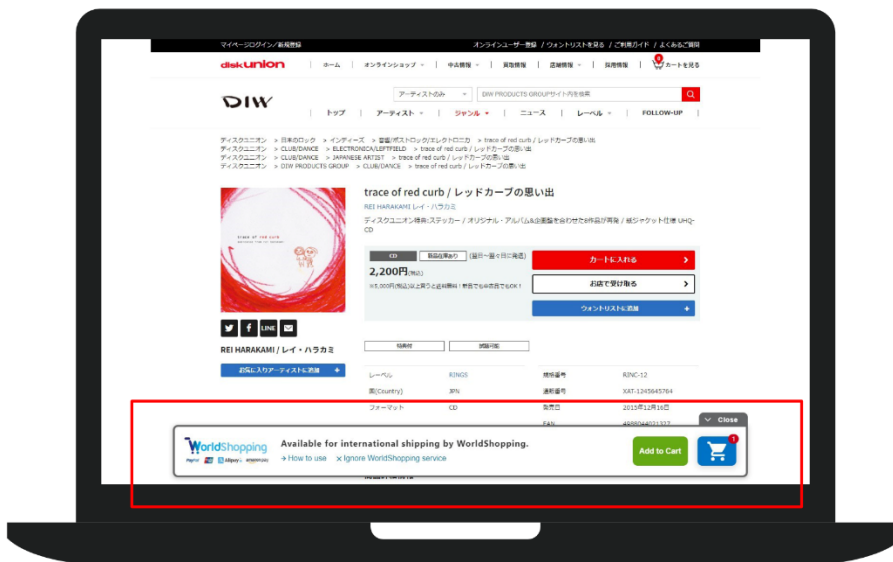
マイページログイン/新規登録　オンラインユーザー登録 / ウォントリストを見る / ご利用ガイド / よくあるご質問

diskunion　ホーム　オンラインショップ　中古情報　買取情報　店舗情報　採用情報　カートを見る

DIW　アーティストのみ　DIW PRODUCTS GROUPサイト内を検索

トップ　アーティスト　ジャンル　ニュース　レーベル　FOLLOW-UP

ディスクユニオン > 日本のロック > インディーズ > 音響/ポストロック/エレクトロニカ > trace of red curb / レッドカーブの思い出
ディスクユニオン > CLUB/DANCE > ELECTRONICA/LEFTFIELD > trace of red curb / レッドカーブの思い出
ディスクユニオン > CLUB/DANCE > JAPANESE ARTIST > trace of red curb / レッドカーブの思い出
ディスクユニオン > DIW PRODUCTS GROUP > CLUB/DANCE > trace of red curb / レッドカーブの思い出

trace of red curb / レッドカーブの思い出

REI HARAKAMI レイ・ハラカミ

ディスクユニオン特典ステッカー / オリジナル・アルバム&企画盤を合わせた6作品が再発 / 紙ジャケット仕様 UHQ-CD

CD　新品在庫あり　(当日～翌々日に発送)

2,200円(税込)

※5,000円(税込)以上買うと送料無料！新品でも中古品でもOK！

カートに入れる

お店で受け取る

ウォントリストに追加

LINE

REI HARAKAMI / レイ・ハラカミ

お気に入りアーティストに追加

特典付　試聴可能

| レーベル | RINGS | 規格番号 | RINC-12 |
|---|---|---|---|
| 国(Country) | JPN | 通販番号 | XAT-1245645764 |
| フォーマット | CD | 発売日 | 2015年12月16日 |
| | | EAN | 4988044021327 |

Close

WorldShopping

Available for international shipping by WorldShopping.

→ How to use　× Ignore WorldShopping service

Add to Cart

1